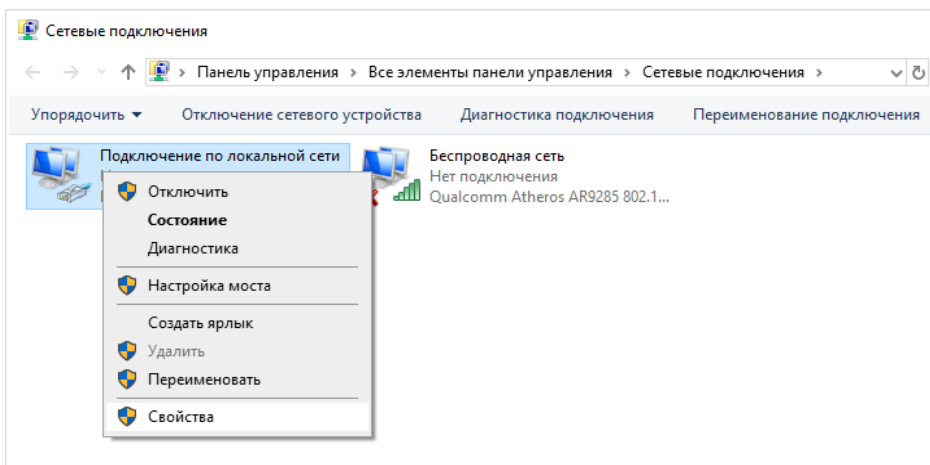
Сетевые подключения

Панель управления › Все элементы панели управления › Сетевые подключения ›

Упорядочить ▾ Отключение сетевого устройства Диагностика подключения Переименование подключения

Подключение по локальной сети

Беспроводная сеть
Нет подключения
Qualcomm Atheros AR9285 802.1...

Отключить
Состояние
Диагностика
Настройка моста
Создать ярлык
Удалить
Переименовать
Свойства